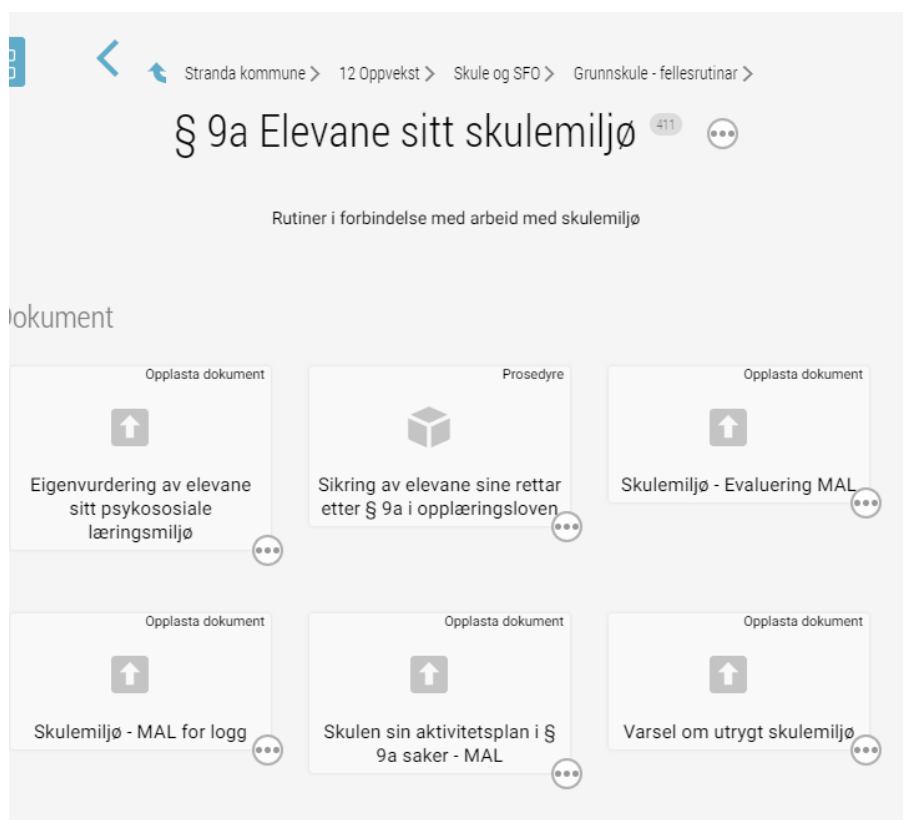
Stranda kommune > 12 Oppvekst > Skule og SFO > Grunnskule - fellesrutinar >

§ 9a Elevane sitt skulemiljø 411

Rutiner i forbindelse med arbeid med skulemiljø

okument

Opplasta dokument
Eigenvurdering av elevane sitt psykososiale læringsmiljø

Prosedyre
Sikring av elevane sine rettar etter § 9a i opplæringsloven

Opplasta dokument
Skulemiljø - Evaluering MAL

Opplasta dokument
Skulemiljø - MAL for logg

Opplasta dokument
Skulen sin aktivitetsplan i § 9a saker - MAL

Opplasta dokument
Varsel om utrygt skulemiljø